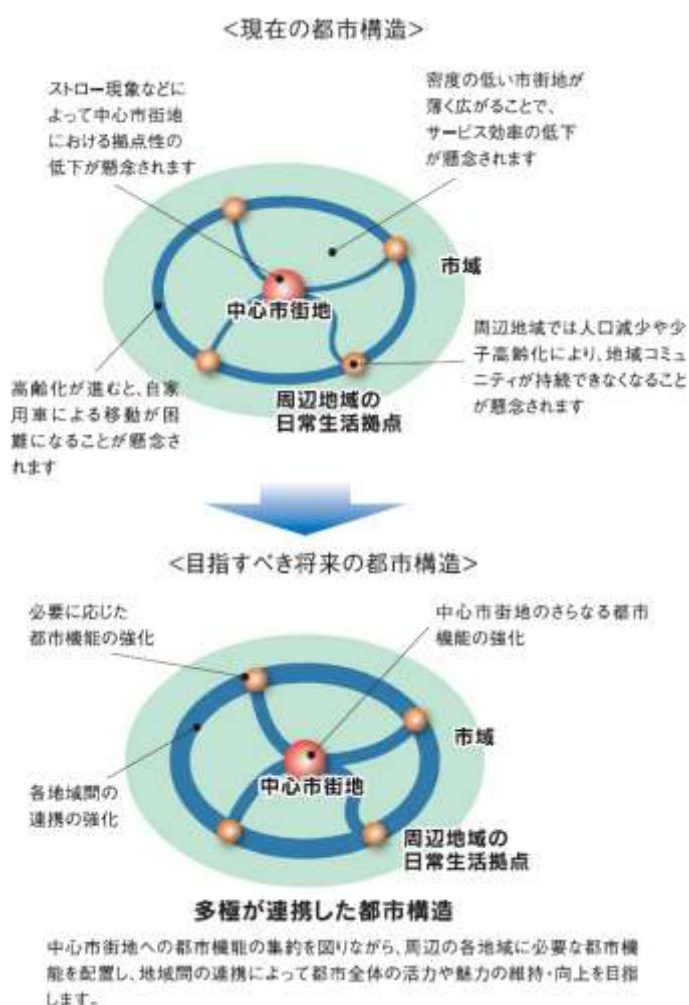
<現在の都市構造>

ストロー現象などによって中心市街地における拠点性の低下が懸念されます

密度の低い市街地が薄く広がることで、サービス効率の低下が懸念されます

市域

中心市街地

周辺地域では人口減少や少子高齢化により、地域コミュニティが持続できなくなることが懸念されます

高齢化が進むと、自家用車による移動が困難になることが懸念されます

周辺地域の
日常生活拠点

<目指すべき将来の都市構造>

必要に応じた
都市機能の強化

中心市街地のさらなる都市機能の強化

市域

各地域間の
連携の強化

中心市街地

周辺地域の
日常生活拠点

多極が連携した都市構造

中心市街地への都市機能の集約を図りながら、周辺の各地域に必要な都市機能を配置し、地域間の連携によって都市全体の活力や魅力の維持・向上を目指します。